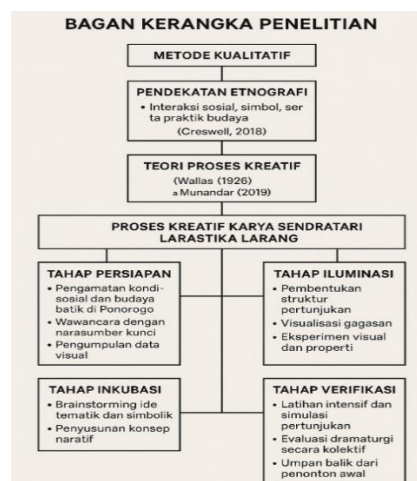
BAGAN KERANGKA PENELITIAN

METODE KUALITATIF

PENDEKATAN ETNOGRAFI
• Interaksi sosial, simbol, ser ta praktik budaya
(Creswell, 2018)

TEORI PROSES KREATIF
(Wallas (1926)
a Munandar (2019)

PROSES KREATIF KARYA SENDRATARI LARASTIKA LARANG

TAHAP PERSIAPAN
• Pengamatan kondisosial dan budaya batik di Ponorogo
• Wawancara dengan narasumber kunci
• Pengumpulan data visual

TAHAP ILUMINASI
• Pembentukan struktur pertunjukan
• Visualisasi gagasan
• Eksperimen visual dan properti

TAHAP INKUBASI
• Brainstorming ide tematik dan simbolik
• Penyusunan konsep naratif

TAHAP VERIFIKASI
• Latihan intensif dan simulasi pertunjukan
• Evaluasi dramaturgi secara kolektif
• Umpan balik dari penonton awal